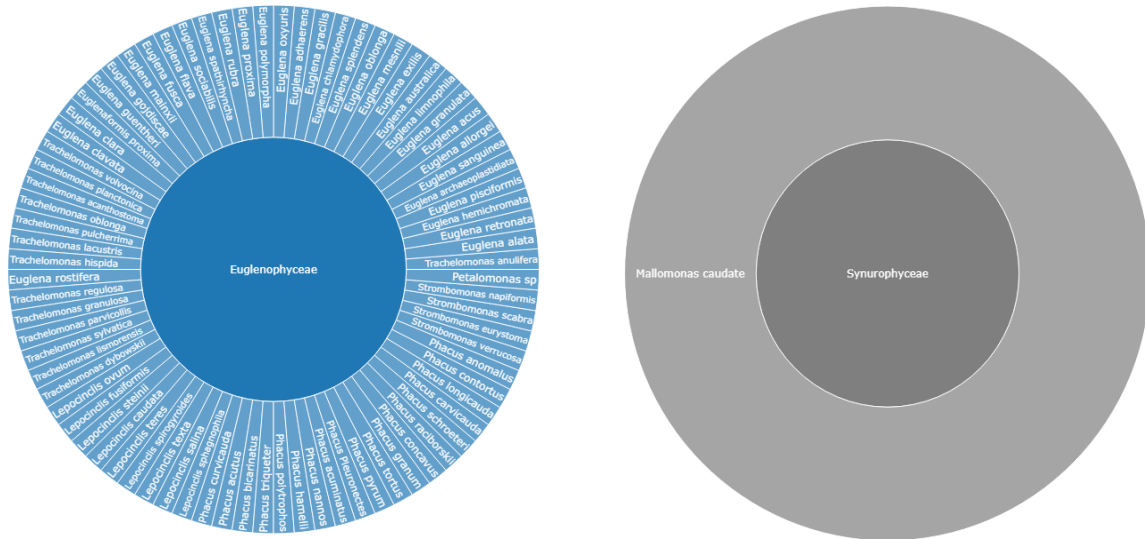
Euglenophyceae

Euglena oxyuris
Euglena adhaerens
Euglena gracilis
Euglena chlamydophora
Euglena splendens
Euglena oblonga
Euglena mesnilii
Euglena exilis
Euglena australica
Euglena limnophila
Euglena granulata
Euglena acus
Euglena allorgei
Euglena sanguinea
Euglena archaeoplastidiata
Euglena pisciformis
Euglena hemichromata
Euglena retronata
Euglena alata
Trachelomonas anulifera
Petalomonas sp
Strombomonas napiformis
Strombomonas scabra
Strombomonas eurystoma
Strombomonas verrucosa
Phacus anomalus
Phacus contortus
Phacus longicauda
Phacus carvicauda
Phacus schroeteri
Phacus raciborskii
Phacus concavus
Phacus granum
Phacus tortus
Phacus pyrum
Phacus pleuronectes
Phacus acuminatus
Phacus nannos
Phacus hamelii
Phacus polytrophos
Phacus triqueter
Phacus bicarinatus
Phacus acutus
Phacus curvicauda
Phacus sphagnophila
Lepocinclis salina
Lepocinclis spirogyroides
Lepocinclis texta
Lepocinclis teres
Lepocinclis caudata
Lepocinclis steinii
Lepocinclis fusiformis
Lepocinclis ovum
Trachelomonas dybowskii
Trachelomonas lismorensis
Trachelomonas sylvatica
Trachelomonas parvicollis
Trachelomonas granulosa
Trachelomonas regulosa
Euglena rostifera
Trachelomonas hispida
Trachelomonas lacustris
Trachelomonas pulcherrima
Trachelomonas oblonga
Trachelomonas acanthostoma
Trachelomonas planctonica
Trachelomonas volvocina
Euglena clavata
Euglena clara
Euglenaformis proxima
Euglena guentheri
Euglena gojdicsae
Euglena mainxii
Euglena fusca
Euglena flava
Euglena sociabilis
Euglena spathirhyncha
Euglena rubra
Euglena proxima
Euglena polymorpha

Mallomonas caudate
Synurophyceae